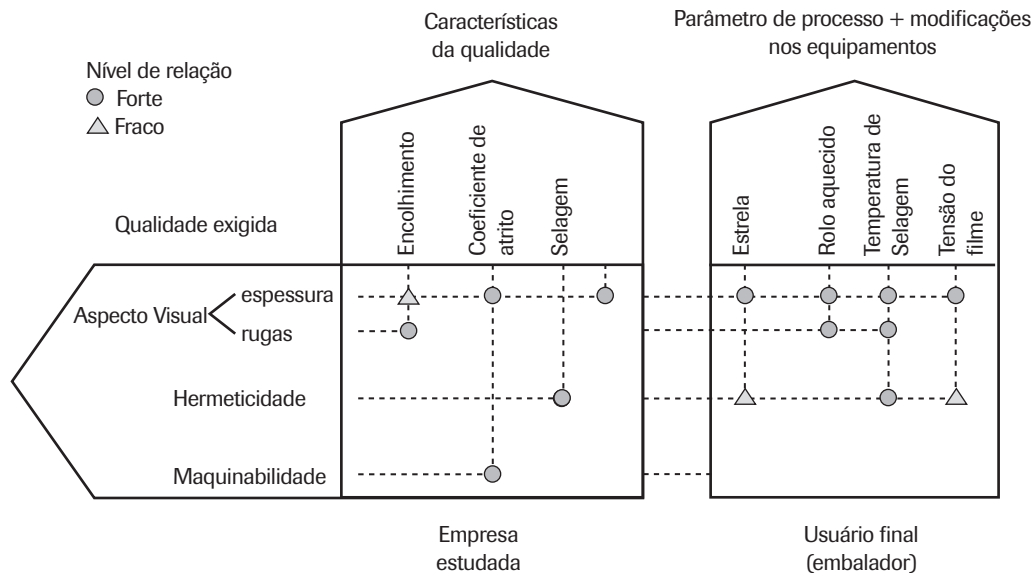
Características da qualidade

Parâmetro de processo + modificações nos equipamentos

Nível de relação
Forte
Fraco

Qualidade exigida

Encolhimento

Coeficiente de atrito

Selagem

Estrela

Rolo aquecido

Temperatura de Selagem

Tensão do filme

Aspecto Visual
espessura
rugas

Hermeticidade

Maquinabilidade

Empresa estudada

Usuário final (embalador)